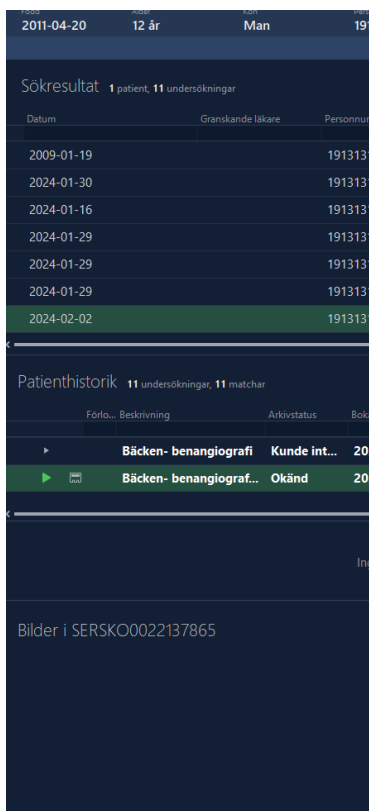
Född Ålder Kön Pe
2011-04-20 12 år Man 19

Sökresultat 1 patient, 11 undersökningar

| Datum | Granskande läkare | Personnur |
|---|---|---|
| 2009-01-19 | | 191313 |
| 2024-01-30 | | 191313 |
| 2024-01-16 | | 191313 |
| 2024-01-29 | | 191313 |
| 2024-01-29 | | 191313 |
| 2024-01-29 | | 191313 |
| 2024-02-02 | | 191313 |

Patienthistorik 11 undersökningar, 11 matchar

| Förlo... | Beskrivning | Arkivstatus | Bok |
|---|---|---|---|
| | Bäcken- benangiografi | Kunde int... | 20 |
| | Bäcken- benangiograf... | Okänd | 20 |

In

Bilder i SERSKO0022137865